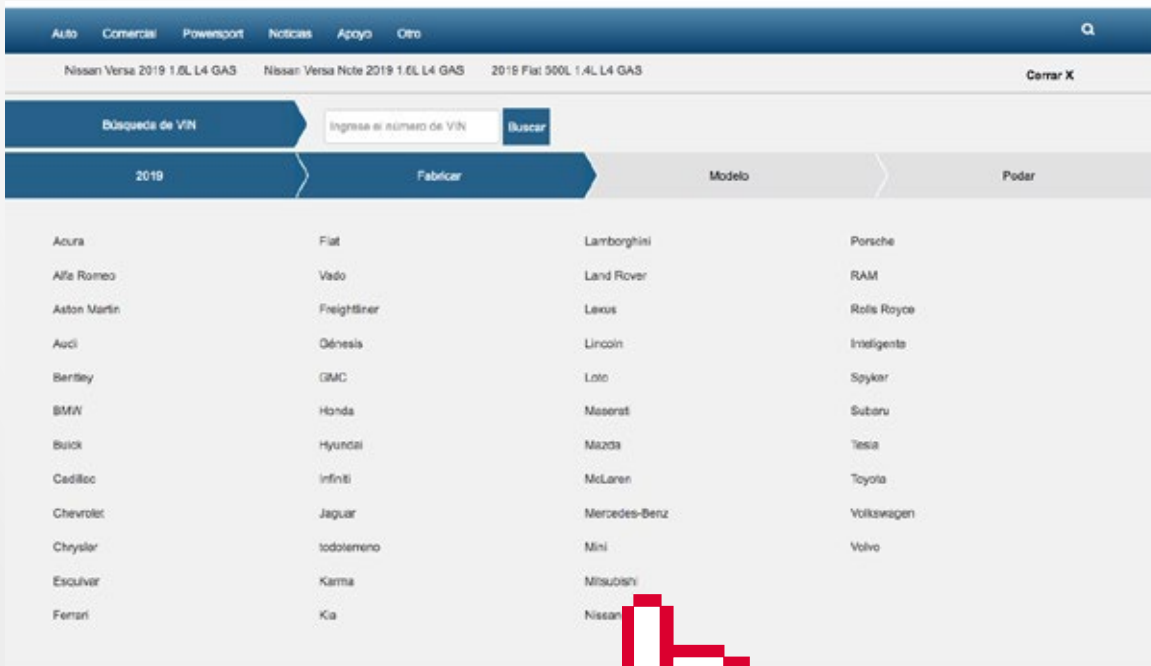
Auto Comercial Powersport Noticias Apoyo Otro

Nissan Versa 2019 1.6L L4 GAS Nissan Versa Note 2019 1.6L L4 GAS 2019 Fiat 500L 1.4L L4 GAS Cerrar X

Búsqueda de VIN Ingrese el número de VIN Buscar

2019 Fabricar Modelo Poder

Acura
Alfa Romeo
Aston Martin
Audi
Bentley
BMW
Buick
Cadillac
Chevrolet
Chrysler
Escuivar
Ferrari

Fiat
Vado
Freightliner
Génesis
GMC
Honda
Hyundai
Infiniti
Jaguar
todoterreno
Karma
Kia

Lamborghini
Land Rover
Lexus
Lincoln
Loto
Maserati
Mazda
McLaren
Mercedes-Benz
Mini
Mitsubishi
Nissan

Porsche
RAM
Rolls Royce
Inteligente
Spyker
Subaru
Tesla
Toyota
Volkswagen
Volvo